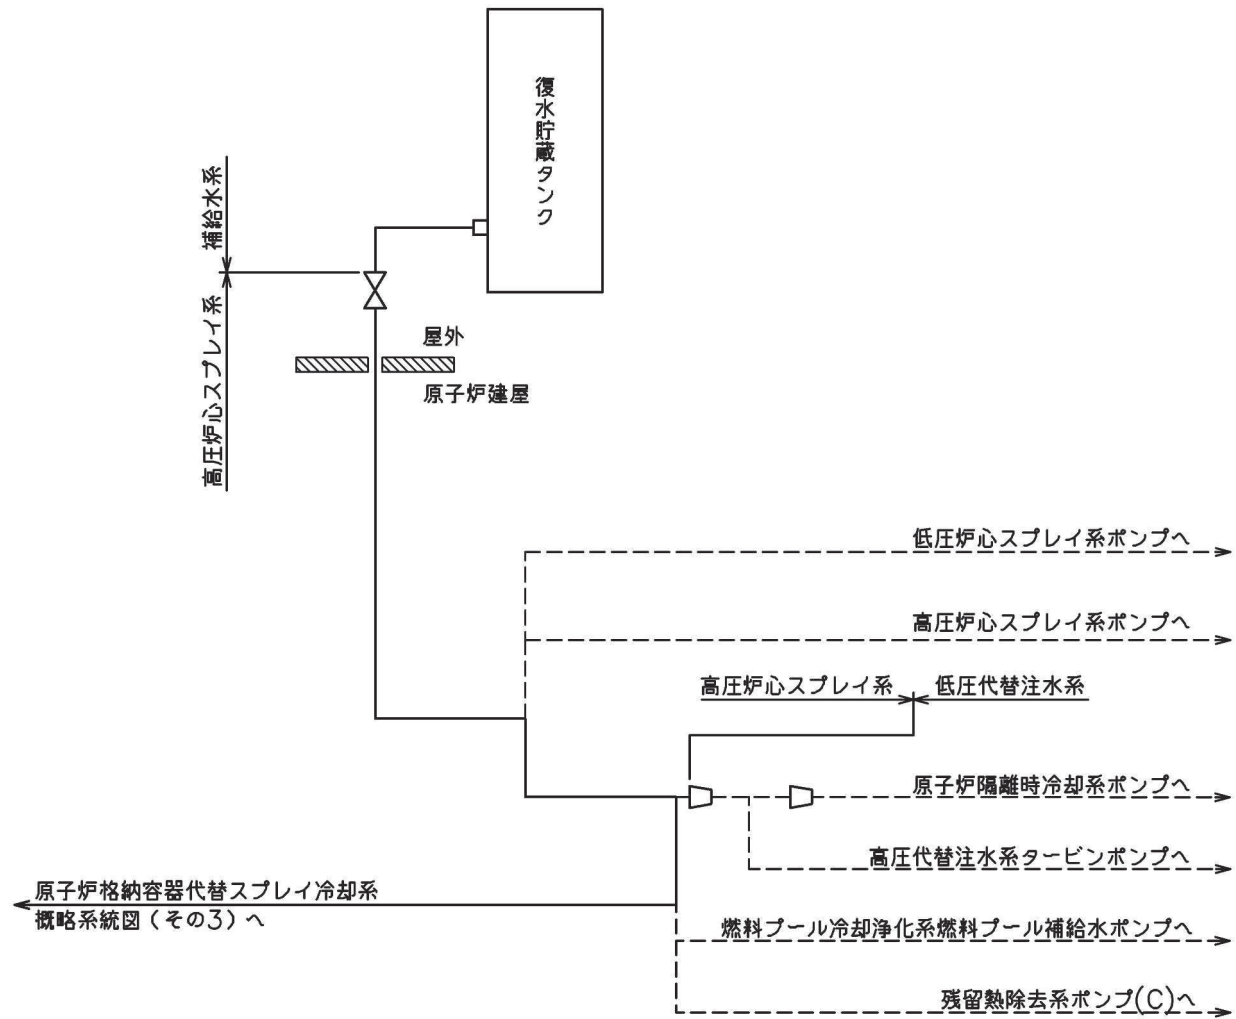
復水貯蔵タンク

補給水系

高圧炉心スプレイ系

屋外

原子炉建屋

低圧炉心スプレイ系ポンプへ

高圧炉心スプレイ系ポンプへ

高圧炉心スプレイ系

低圧代替注水系

原子炉隔離時冷却系ポンプへ

高圧代替注水系タービンポンプへ

原子炉格納容器代替スプレイ冷却系
概略系統図（その3）へ

燃料プール冷却浄化系燃料プール補給水ポンプへ

残留熱除去系ポンプ(C)へ